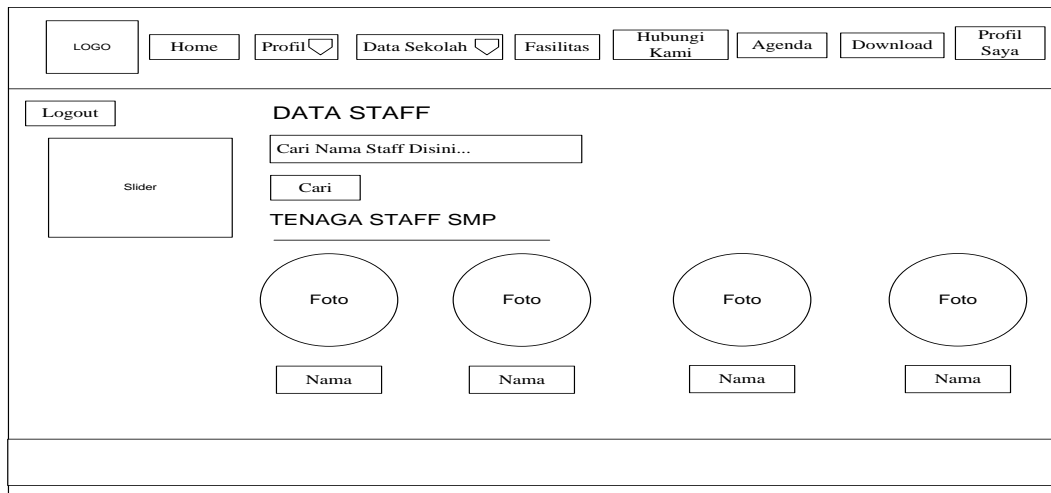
LOGO

Home

Profil

Data Sekolah

Fasilitas

Hubungi Kami

Agenda

Download

Profil Saya

Logout

Slider

DATA STAFF

Cari Nama Staff Disini...

Cari

TENAGA STAFF SMP

Foto

Foto

Foto

Foto

Nama

Nama

Nama

Nama